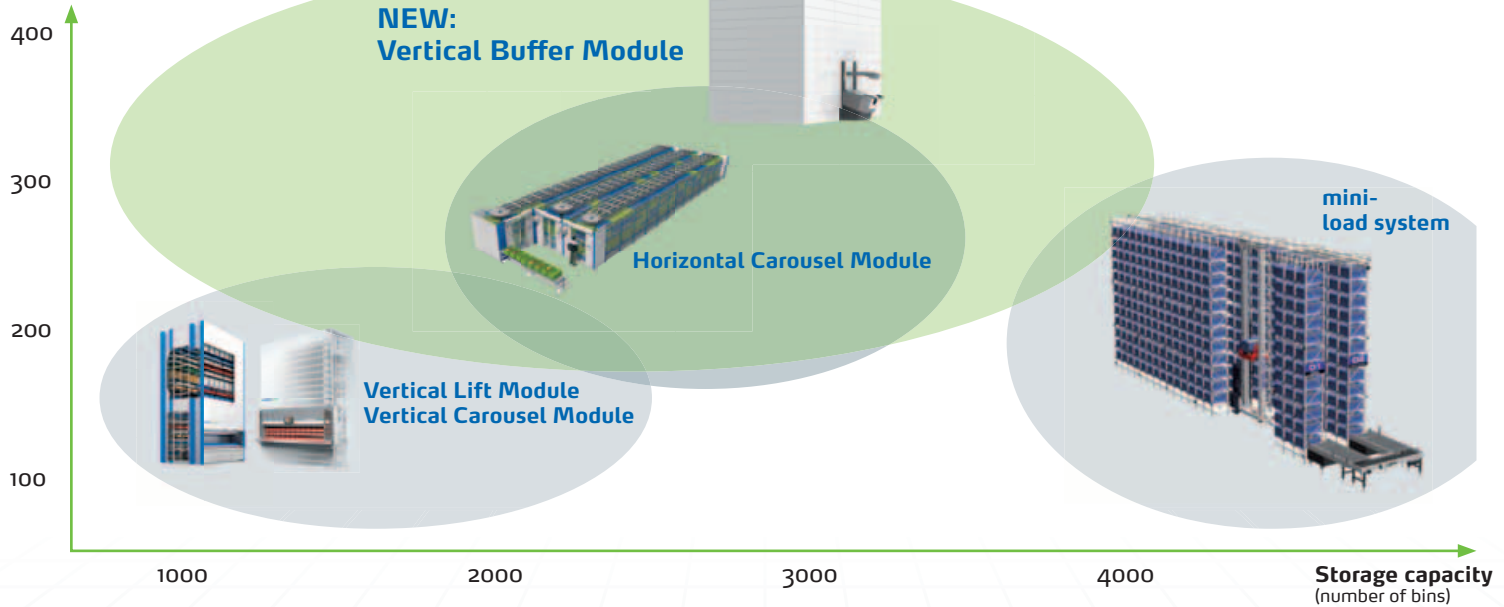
400

300

200

100

NEW:
Vertical Buffer Module

Horizontal Carousel Module

mini-
load system

Vertical Lift Module
Vertical Carousel Module

1000

2000

3000

4000

Storage capacity
(number of bins)